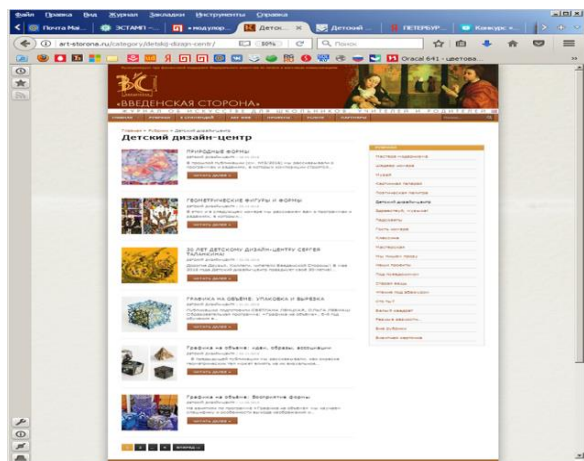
Файл Правка Вид Журнал Закладки Инструменты Справка

Почта Ма... ЭСТАМП -... » модуляр... Детск... Детский ПЕТЕРБУР... Конкурс к...

art-storona.ru/category/detskij-dizajn-centr/ 80% Поиск

Oracal 641 - цветова...

«ВВЕДЕНСКАЯ СТОРОНА»

Детский дизайн-центр

ПРИРОДНЫЕ ФОРМЫ

читать далее

ГЕОМЕТРИЧЕСКИЕ ФИГУРЫ И ФОРМЫ

читать далее

30 ЛЕТ ДЕТСКОМУ ДИЗАЙН-ЦЕНТРУ СЕРГЕЯ ТАЛАНКИНА

читать далее

ГРАФИКА НА ОБЪЕМЕ. УПАКОВКИ И ВЫРЕЗКА

читать далее

Графика на объеме: идеи, образы, воплощения

читать далее

Графика на объеме: Возвратное формы

читать далее

1 2 3 4 вперед »

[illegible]